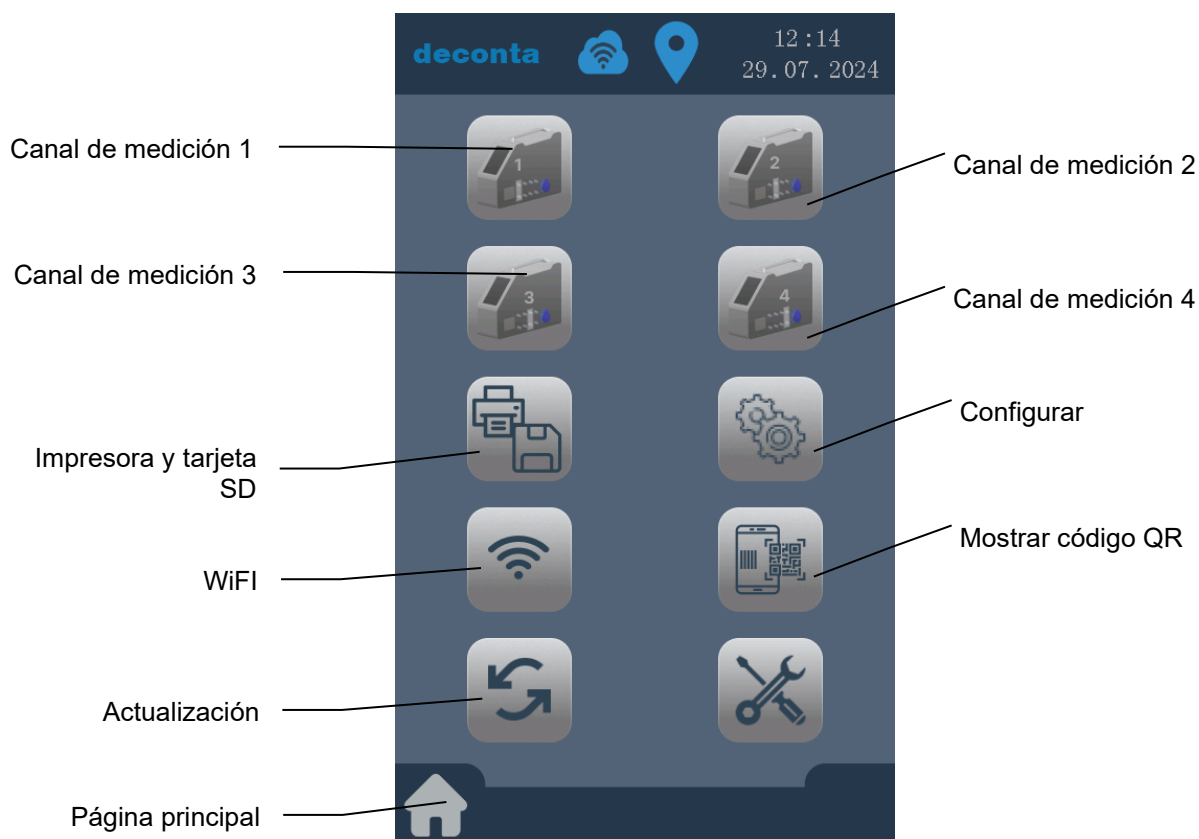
deconta

12:14
29.07.2024

Canal de medición 1

1

2

Canal de medición 2

Canal de medición 3

3

4

Canal de medición 4

Configurar

Impresora y tarjeta SD

WiFI

Mostrar código QR

Actualización

Página principal